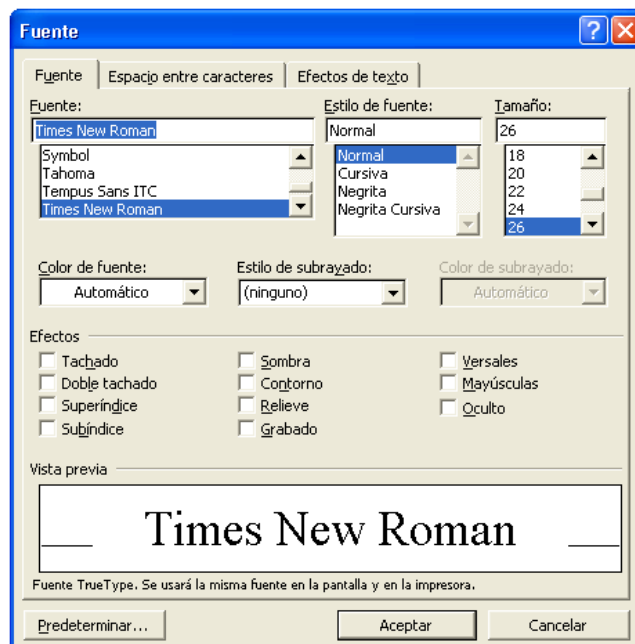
Fuente

Fuente | Espacio entre caracteres | Efectos de texto

Fuente:
Times New Roman
Symbol
Tahoma
Tempus Sans ITC
Times New Roman

Estilo de fuente:
Normal
Normal
Cursiva
Negrita
Negrita Cursiva

Tamaño:
26
18
20
22
24
26

Color de fuente:
Automático

Estilo de subrayado:
(ninguno)

Color de subrayado:
Automático

Efectos
Tachado
Doble tachado
Superíndice
Subíndice
Sombra
Contorno
Relieve
Grabado
Versales
Mayúsculas
Oculto

Vista previa
Times New Roman

Fuente TrueType. Se usará la misma fuente en la pantalla y en la impresora.

Predeterminar...
Aceptar
Cancelar